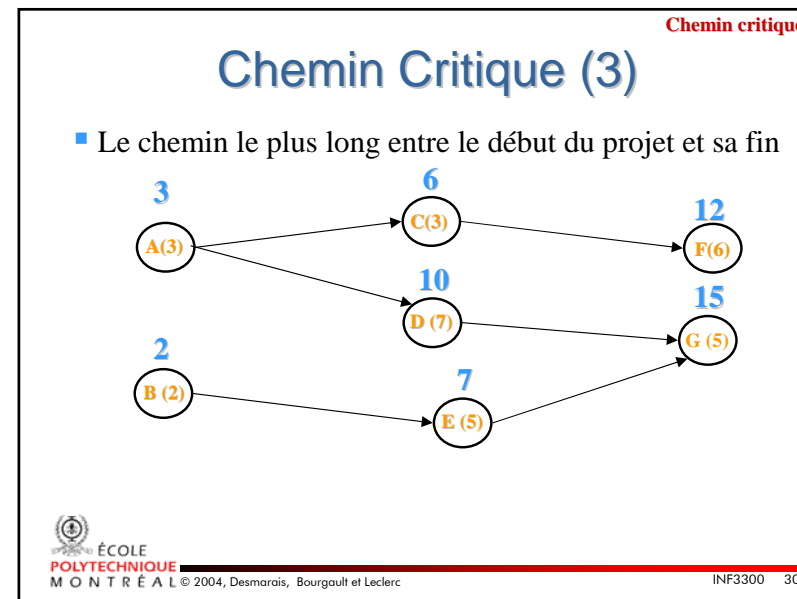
Chemin critique

Chemin Critique (3)

Le chemin le plus long entre le début du projet et sa fin

3
A(3)

6
C(3)

12
F(6)

10
D (7)

15
G (5)

2
B (2)

7
E (5)

ÉCOLE POLYTECHNIQUE MONTRÉAL © 2004, Desmarais, Bourgault et Leclerc

INF3300 30